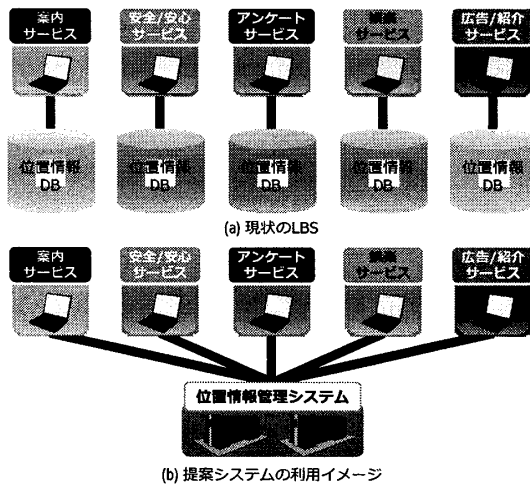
案内サービス

安全/安心サービス

アンケートサービス

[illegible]サービス

広告/紹介サービス

位置情報DB

位置情報DB

位置情報DB

位置情報DB

位置情報DB

(a) 現状のLBS

案内サービス

安全/安心サービス

アンケートサービス

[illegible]サービス

広告/紹介サービス

位置情報管理システム

(b) 提案システムの利用イメージ